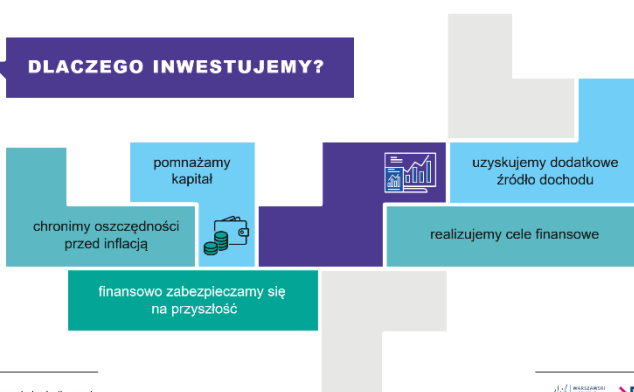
DLACZEGO INWESTUJEMY?

pomnażamy kapitał

uzyskujemy dodatkowe źródło dochodu

chronimy oszczędności przed inflacją

realizujemy cele finansowe

finansowo zabezpieczamy się na przyszłość

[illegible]

WARSZAWSKI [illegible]